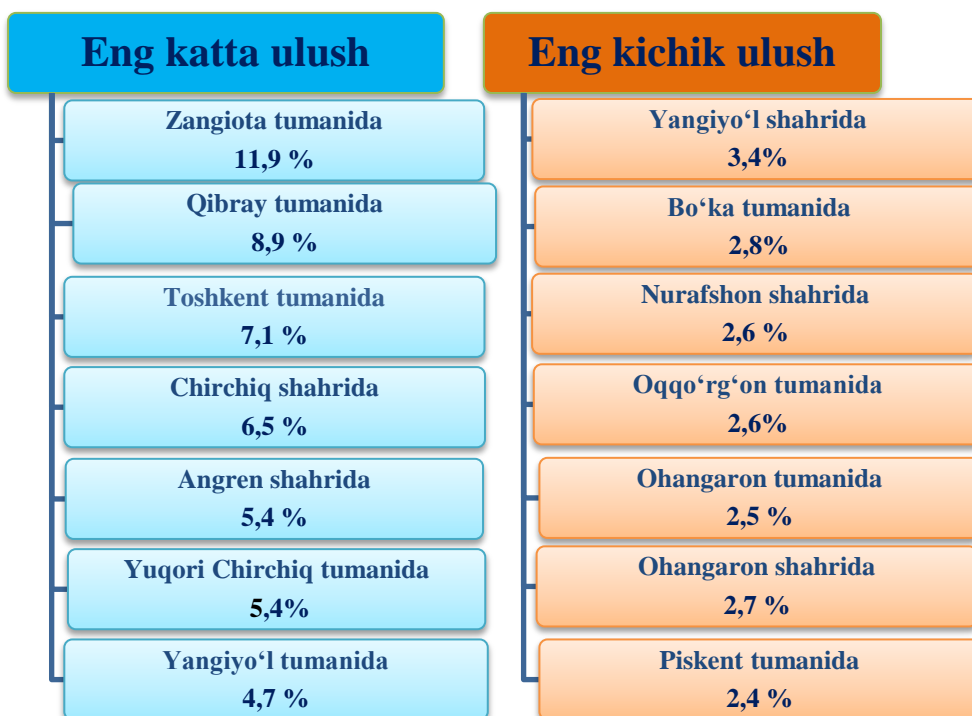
Eng katta ulush

Zangiota tumanida
11,9 %

Qibray tumanida
8,9 %

Toshkent tumanida
7,1 %

Chirchiq shahrida
6,5 %

Angren shahrida
5,4 %

Yuqori Chirchiq tumanida
5,4%

Yangiyo‘l tumanida
4,7 %

Eng kichik ulush

Yangiyo‘l shahrida
3,4%

Bo‘ka tumanida
2,8%

Nurafshon shahrida
2,6 %

Oqqo‘rg‘on tumanida
2,6%

Ohangaron tumanida
2,5 %

Ohangaron shahrida
2,7 %

Piskent tumanida
2,4 %